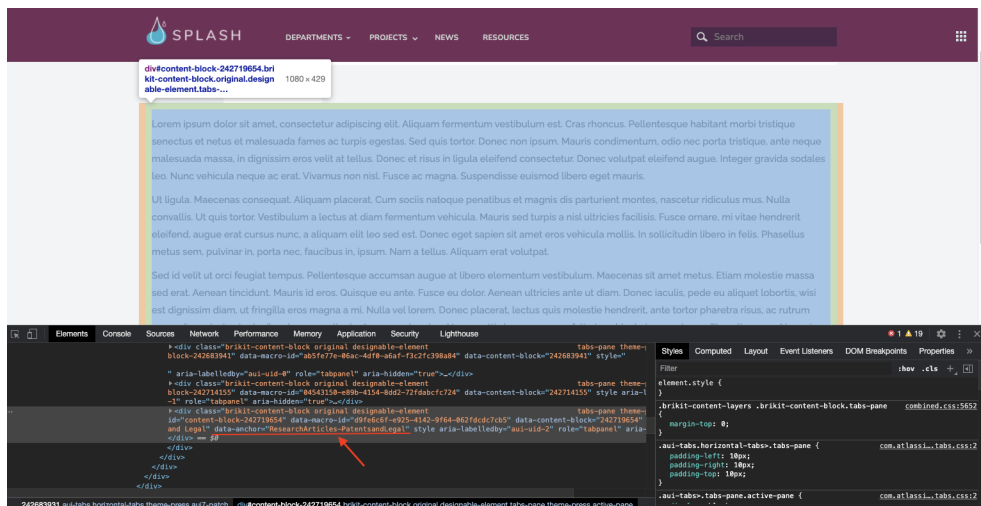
SPLASH DEPARTMENTS PROJECTS NEWS RESOURCES Search

div#content-block-242719654.brikit-content-block.original.designable-element.tabs-… 1080 × 429

Lorem ipsum dolor sit amet, consectetur adipiscing elit. Aliquam fermentum vestibulum est. Cras rhoncus. Pellentesque habitant morbi tristique senectus et netus et malesuada fames ac turpis egestas. Sed quis tortor. Donec non ipsum. Mauris condimentum, odio nec porta tristique, ante neque malesuada massa, in dignissim eros velit at tellus. Donec et risus in ligula eleifend consectetur. Donec volutpat eleifend augue. Integer gravida sodales leo. Nunc vehicula neque ac erat. Vivamus non nisl. Fusce ac magna. Suspendisse euismod libero eget mauris.

Ut ligula. Maecenas consequat. Aliquam placerat. Cum sociis natoque penatibus et magnis dis parturient montes, nascetur ridiculus mus. Nulla convallis. Ut quis tortor. Vestibulum a lectus at diam fermentum vehicula. Mauris sed turpis a nisl ultricies facilisis. Fusce ornare, mi vitae hendrerit eleifend, augue erat cursus nunc, a aliquam elit leo sed est. Donec eget sapien sit amet eros vehicula mollis. In sollicitudin libero in felis. Phasellus metus sem, pulvinar in, porta nec, faucibus in, ipsum. Nam a tellus. Aliquam erat volutpat.

Sed id velit ut orci feugiat tempus. Pellentesque accumsan augue at libero elementum vestibulum. Maecenas sit amet metus. Eliam molestie massa sed erat. Aenean tincidunt. Mauris id eros. Quisque eu ante. Fusce eu dolor. Aenean ultricies ante ut diam. Donec iaculis, pede eu aliquet lobortis, wisi est dignissim diam, ut fringilla eros magna a mi. Nulla vel lorem. Donec placerat, lectus quis molestie hendrerit, ante tortor pharetra risus, ac rutrum

Elements Console Sources Network Performance Memory Application Security Lighthouse 1 19

<div class="brikit-content-block original designable-element tabs-pane theme-block-242683941" data-macro-id="ab5fe77e-06ac-4df0-a6af-f3c2fc398a84" data-content-block="242683941" style="
" aria-labelledby="aui-uid-0" role="tabpanel" aria-hidden="true">…</div>
<div class="brikit-content-block original designable-element tabs-pane theme-block-242714155" data-macro-id="04543150-e89b-4154-8dd2-72fdabcfc724" data-content-block="242714155" style aria-l-1" role="tabpanel" aria-hidden="true">…</div>
<div class="brikit-content-block original designable-element tabs-pane theme-id="content-block-242719654" data-macro-id="d9fe6c6f-e925-4142-9f64-062fdcdc7cb5" data-content-block="242719654" and Legal" data-anchor="ResearchArticles-PatentsandLegal" style aria-labelledby="aui-uid-2" role="tabpanel" aria-
</div> == $0
</div>
</div>
</div>
</div>
</div>

242683931 aui-tabs horizontal-tabs theme-press aui7-patch div#content-block-242719654.brikit-content-block.original.designable-element.tabs-pane.theme-press.active-pane

Styles Computed Layout Event Listeners DOM Breakpoints Properties
Filter :hov .cls +
element.style {
}
.brikit-content-layers .brikit-content-block.tabs-pane combined.css:5652
{
margin-top: 0;
}
.aui-tabs.horizontal-tabs>.tabs-pane { com.atlassi….tabs.css:2
padding-left: 10px;
padding-right: 10px;
padding-top: 10px;
}
.aui-tabs>.tabs-pane.active-pane { com.atlassi….tabs.css:2